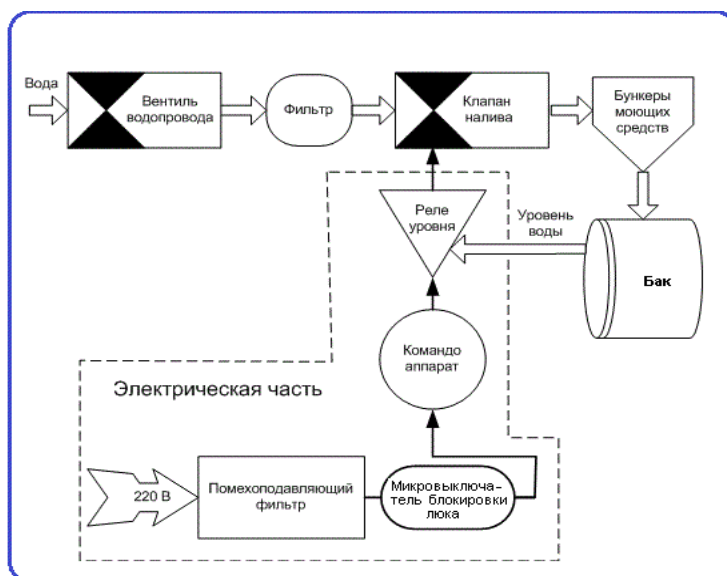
Вода

Вентиль водопровода

Фильтр

Клапан налива

Бункеры моющих средств

Реле уровня

Уровень воды

Бак

Командо аппарат

Электрическая часть

220 В

Помехоподавляющий фильтр

Микровыключатель блокировки люка